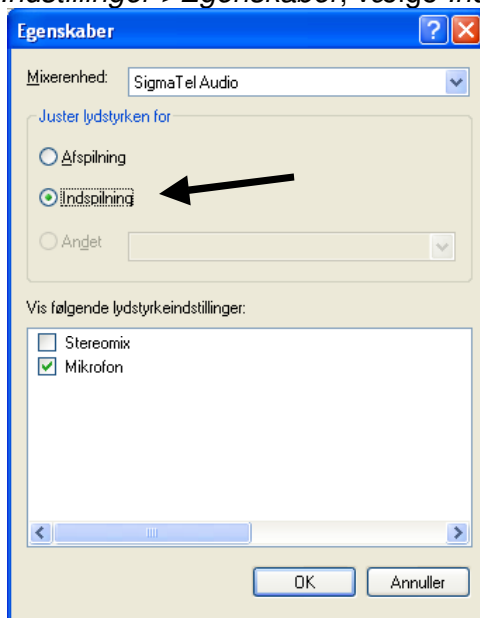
ndstillinger > Egenskaber, vælge Ind

Egenskaber

Mixerenhed: SigmaTel Audio

Juster lydstyrken for

Afspilning

Indspilning

Andet

Vis følgende lydstyrkeindstillinger:

Stereomix

Mikrofon

OK

Annuller